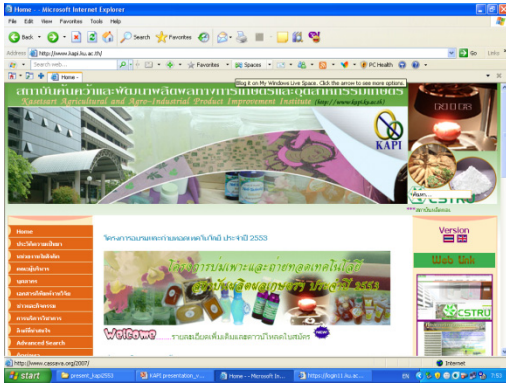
Home - Microsoft Internet Explorer

File Edit View Favorites Tools Help

Back Search Favorites

Address http://www.kapi.ku.ac.th/ Go Links

Search web... Favorites Spaces PC Health

Home -

Blog it on My Windows Live Space. Click the arrow to see more options.

สถาบันค้นคว้าและพัฒนาผลิตภัณฑ์อุตสาหกรรมเกษตร มหาวิทยาลัยเกษตรศาสตร์
Kasetsart Agricultural and Agro-Industrial Product Improvement Institute (http://www.kapi.ku.ac.th)

KAPI

CSTRU

Home
ประวัติความเป็นมา
หน่วยงานในสังกัด
ติดต่อผู้บริหาร
บุคลากร
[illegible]
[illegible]
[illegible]
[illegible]
Advanced Search

โครงการอบรมและถ่ายทอดเทคโนโลยี ประจำปี 2553

ปัญหาการบ่มเพาะและถ่ายทอดเทคโนโลยี
สถาบันค้นคว้าและพัฒนาผลิตภัณฑ์อุตสาหกรรมเกษตร ประจำปี 2553

Welcome ...รายละเอียดเพิ่มเติมและดาวน์โหลดใบสมัคร

Version

Web link

CSTRU

http://www.cassava.org/2007/

Internet

start present_kapi2553 KAPI presentation_v... Home - Microsoft In... https://login11.ku.ac...

7:53